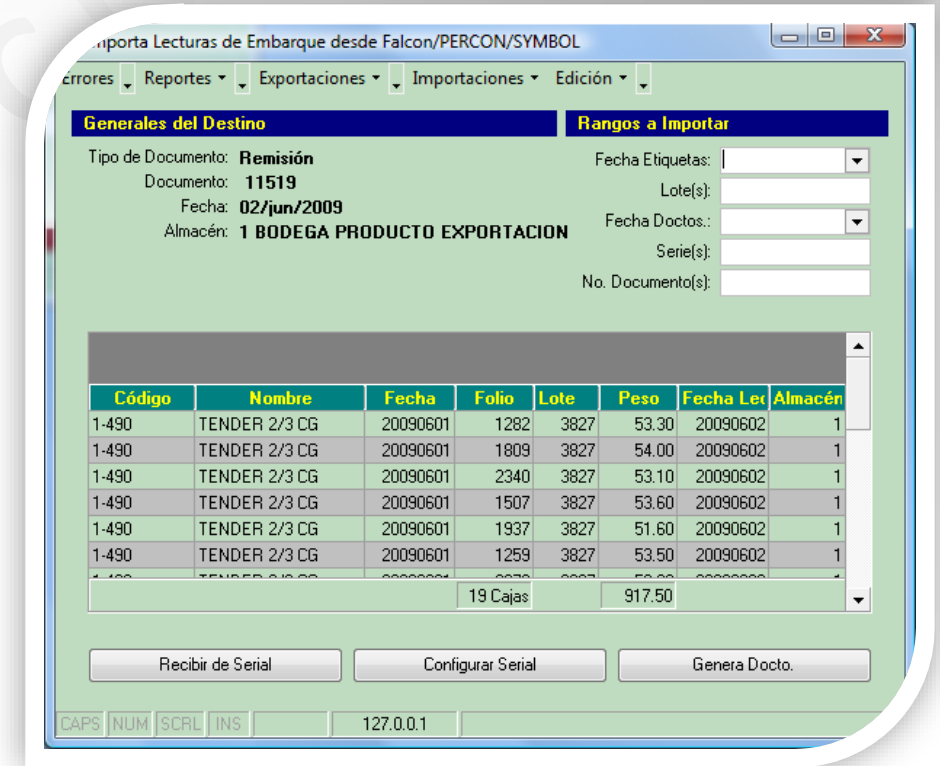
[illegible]mporta Lecturas de Embarque desde Falcon/PERCON/SYMBOL

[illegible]rrores Reportes Exportaciones Importaciones Edición

Generales del Destino

Tipo de Documento: Remisión
Documento: 11519
Fecha: 02/jun/2009
Almacén: 1 BODEGA PRODUCTO EXPORTACION

Rangos a Importar

Fecha Etiquetas:
Lote(s):
Fecha Doctos.:
Serie(s):
No. Documento(s):

| Código | Nombre | Fecha | Folio | Lote | Peso | Fecha Le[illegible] | Almacén |
|---|---|---|---|---|---|---|---|
| 1-490 | TENDER 2/3 CG | 20090601 | 1282 | 3827 | 53.30 | 20090602 | 1 |
| 1-490 | TENDER 2/3 CG | 20090601 | 1809 | 3827 | 54.00 | 20090602 | 1 |
| 1-490 | TENDER 2/3 CG | 20090601 | 2340 | 3827 | 53.10 | 20090602 | 1 |
| 1-490 | TENDER 2/3 CG | 20090601 | 1507 | 3827 | 53.60 | 20090602 | 1 |
| 1-490 | TENDER 2/3 CG | 20090601 | 1937 | 3827 | 51.60 | 20090602 | 1 |
| 1-490 | TENDER 2/3 CG | 20090601 | 1259 | 3827 | 53.50 | 20090602 | 1 |
| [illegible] | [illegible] | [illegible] | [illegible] | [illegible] | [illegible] | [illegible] | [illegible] |
| | | | 19 Cajas | | 917.50 | | |

Recibir de Serial
Configurar Serial
Genera Docto.

CAPS NUM SCRL INS 127.0.0.1